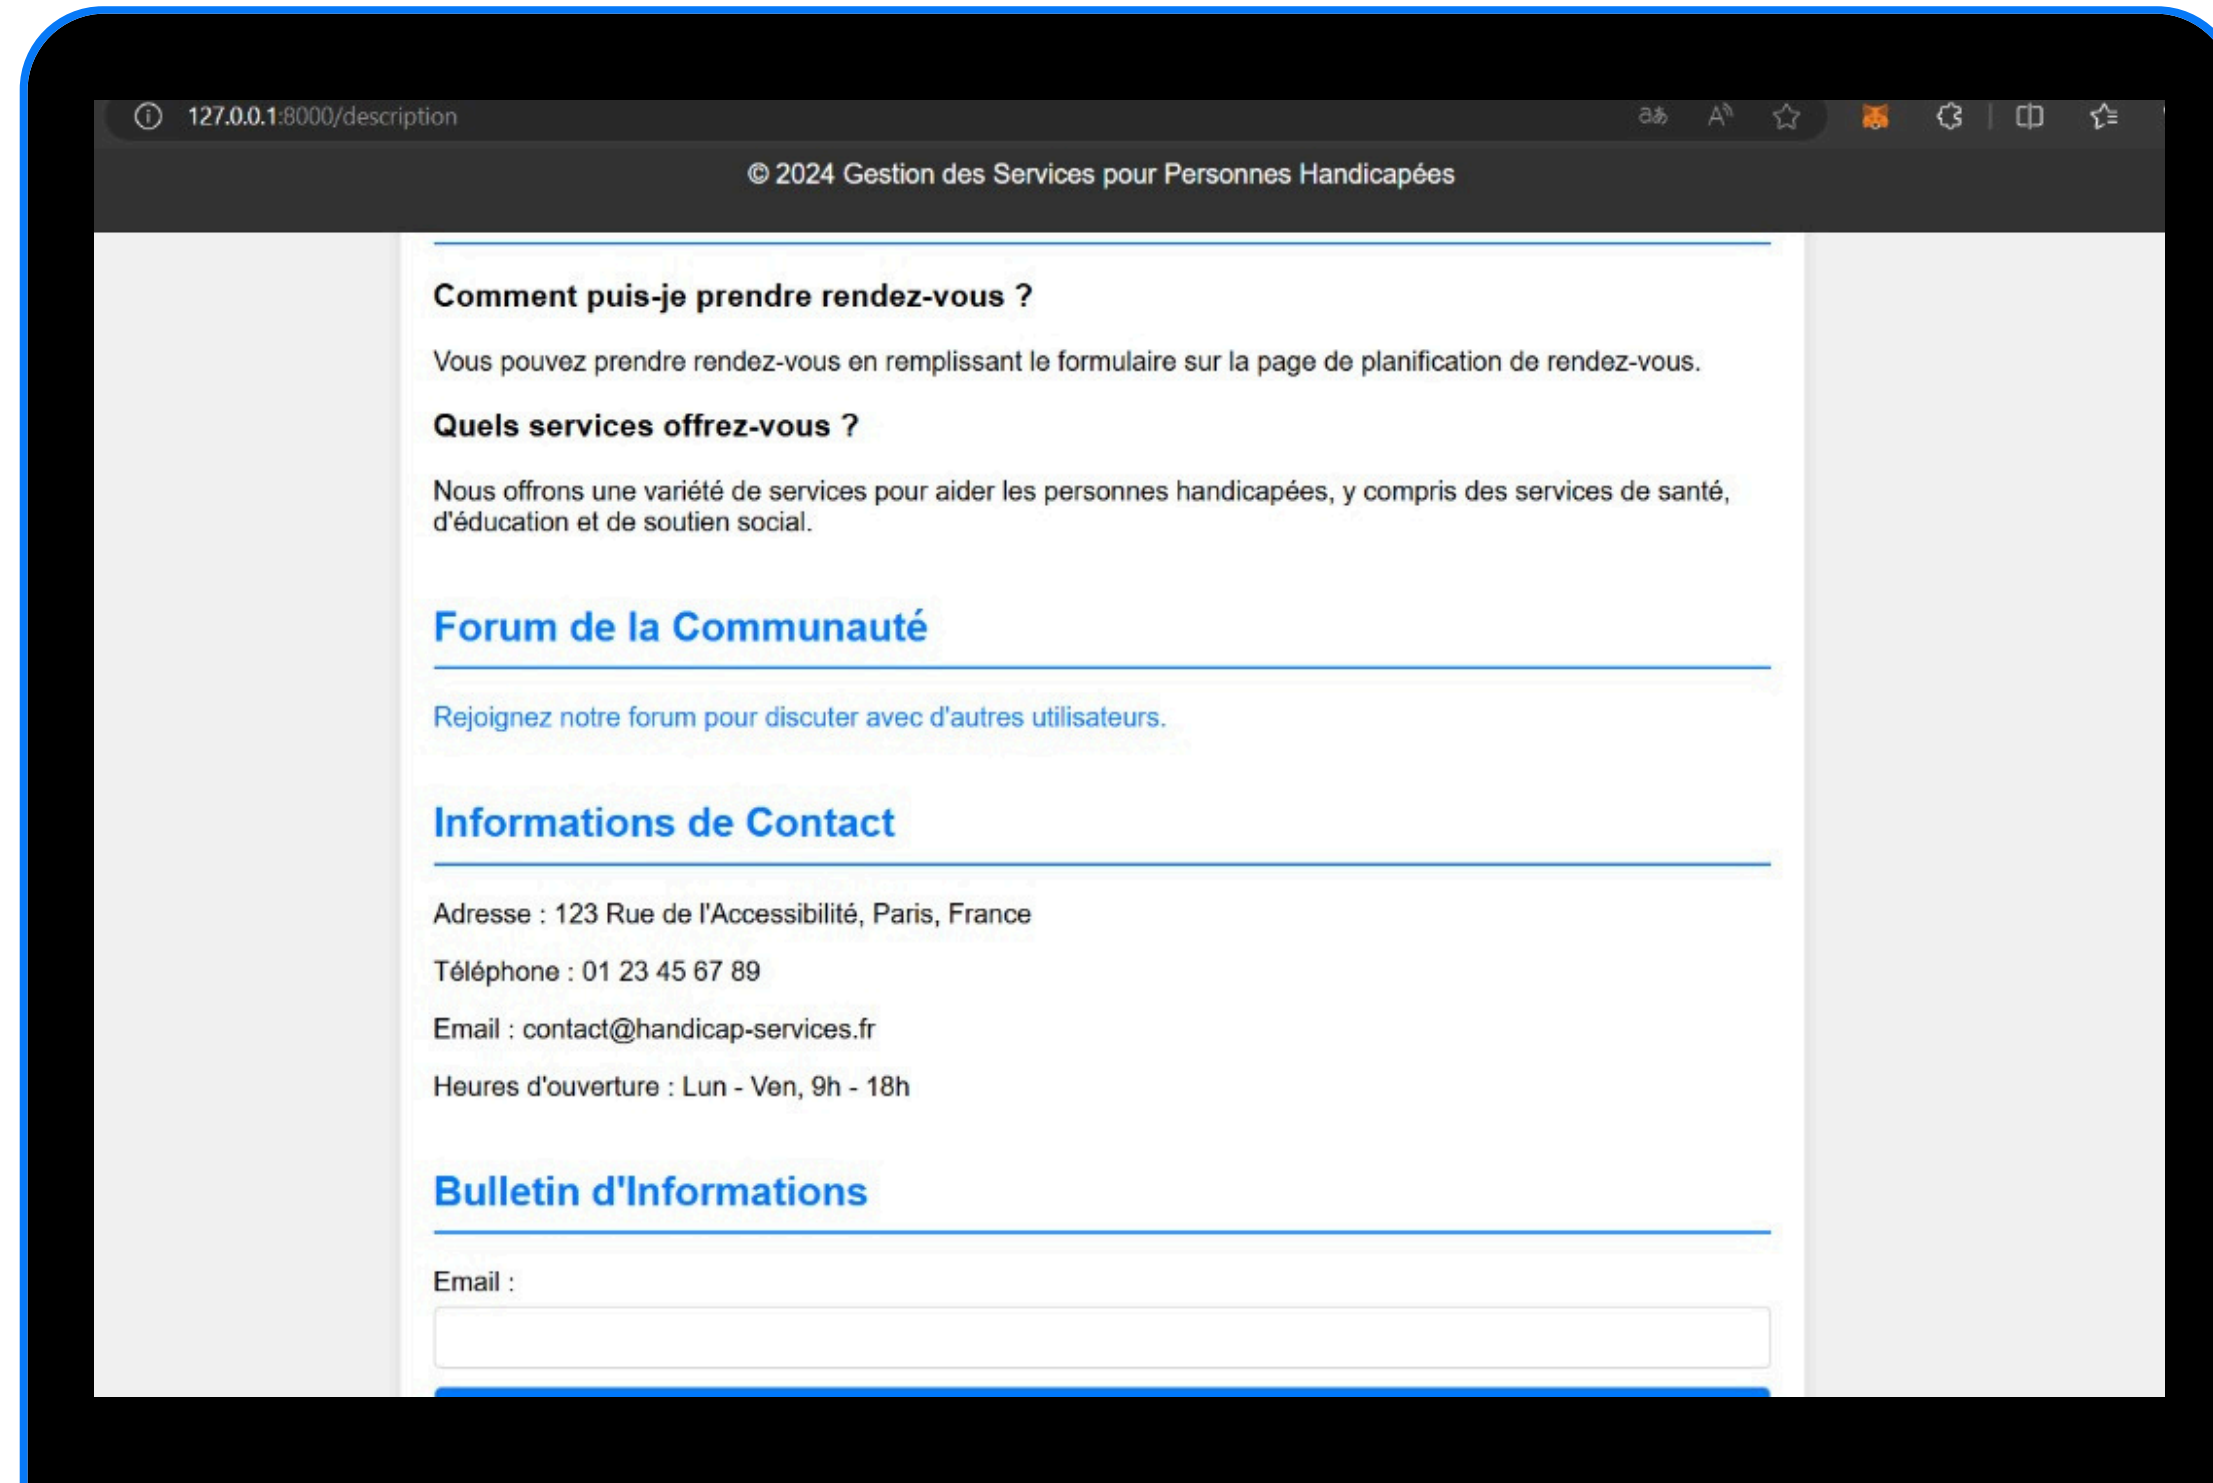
127.0.0.1:8000/description

© 2024 Gestion des Services pour Personnes Handicapées

Comment puis-je prendre rendez-vous ?

Vous pouvez prendre rendez-vous en remplissant le formulaire sur la page de planification de rendez-vous.

Quels services offrez-vous ?

Nous offrons une variété de services pour aider les personnes handicapées, y compris des services de santé, d'éducation et de soutien social.

Forum de la Communauté

Rejoignez notre forum pour discuter avec d'autres utilisateurs.

Informations de Contact

Adresse : 123 Rue de l'Accessibilité, Paris, France

Téléphone : 01 23 45 67 89

Email : contact@handicap-services.fr

Heures d'ouverture : Lun - Ven, 9h - 18h

Bulletin d'Informations

Email :